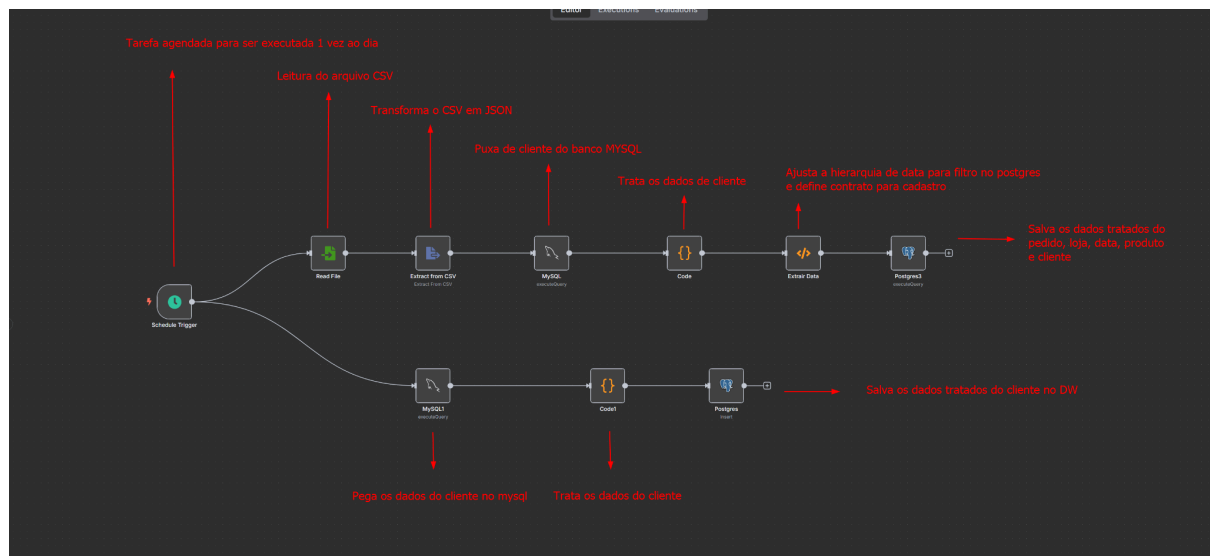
Editor Executions Evaluations

Tarefa agendada para ser executada 1 vez ao dia

Leitura do arquivo CSV

Transforma o CSV em JSON

Puxa de cliente do banco MYSQL

Trata os dados de cliente

Ajusta a hierarquia de data para filtro no postgres e define contrato para cadastro

Salva os dados tratados do pedido, loja, data, produto e cliente

Schedule Trigger

Read File

Extract from CSV
Extract From CSV

MySQL
executeQuery

Code

Extrair Data

Postgres3
executeQuery

MySQL1
executeQuery

Code1

Postgres
insert

Salva os dados tratados do cliente no DW

Pega os dados do cliente no mysql

Trata os dados do cliente